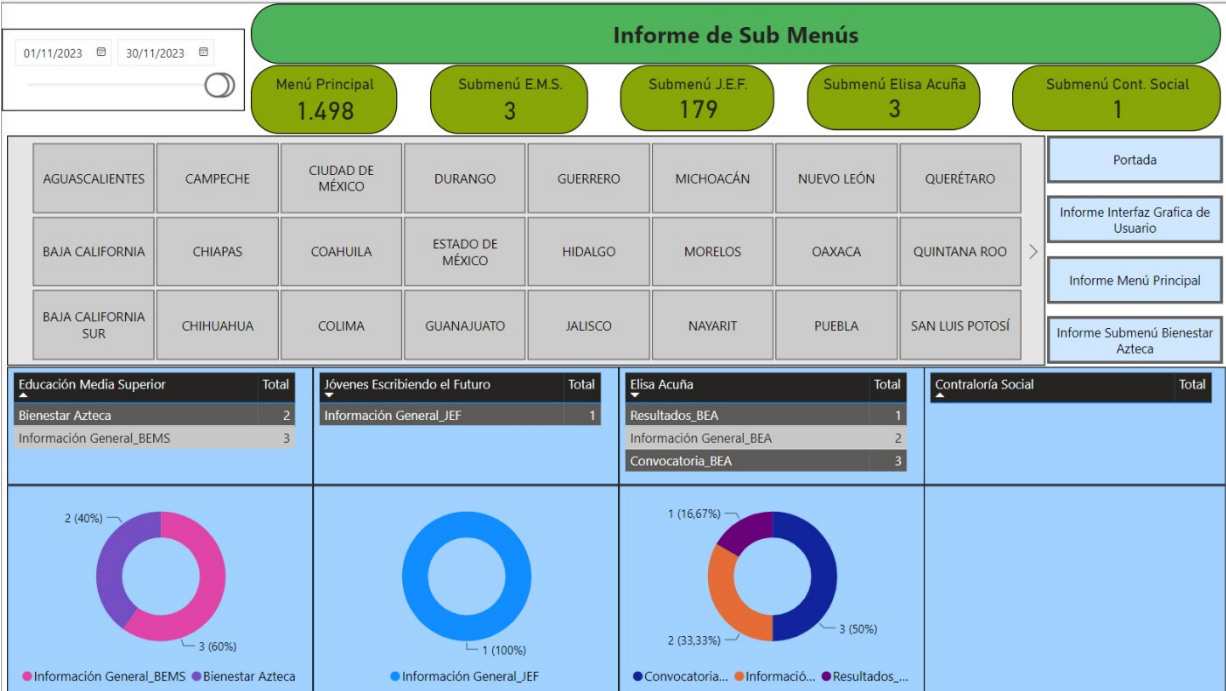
01/11/2023 30/11/2023

Informe de Sub Menús

Menú Principal
1.498

Submenú E.M.S.
3

Submenú J.E.F.
179

Submenú Elisa Acuña
3

Submenú Cont. Social
1

| AGUASCALIENTES | CAMPECHE | CIUDAD DE MÉXICO | DURANGO | GUERRERO | MICHOACÁN | NUEVO LEÓN | QUERÉTARO |
|---|---|---|---|---|---|---|---|
| BAJA CALIFORNIA | CHIAPAS | COAHUILA | ESTADO DE MÉXICO | HIDALGO | MORELOS | OAXACA | QUINTANA ROO |
| BAJA CALIFORNIA SUR | CHIHUAHUA | COLIMA | GUANAJUATO | JALISCO | NAYARIT | PUEBLA | SAN LUIS POTOSÍ |

Portada

Informe Interfaz Grafica de Usuario

Informe Menú Principal

Informe Submenú Bienestar Azteca

| Educación Media Superior | Total |
|---|---|
| Bienestar Azteca | 2 |
| Información General_BEMS | 3 |

| Jóvenes Escribiendo el Futuro | Total |
|---|---|
| Información General_JEF | 1 |

| Elisa Acuña | Total |
|---|---|
| Resultados_BEA | 1 |
| Información General_BEA | 2 |
| Convocatoria_BEA | 3 |

| Contraloría Social | Total |
|---|---|

2 (40%)
3 (60%)
Información General_BEMS Bienestar Azteca

1 (100%)
Información General_JEF

1 (16,67%)
3 (50%)
2 (33,33%)
Convocatoria... Informació... Resultados_...